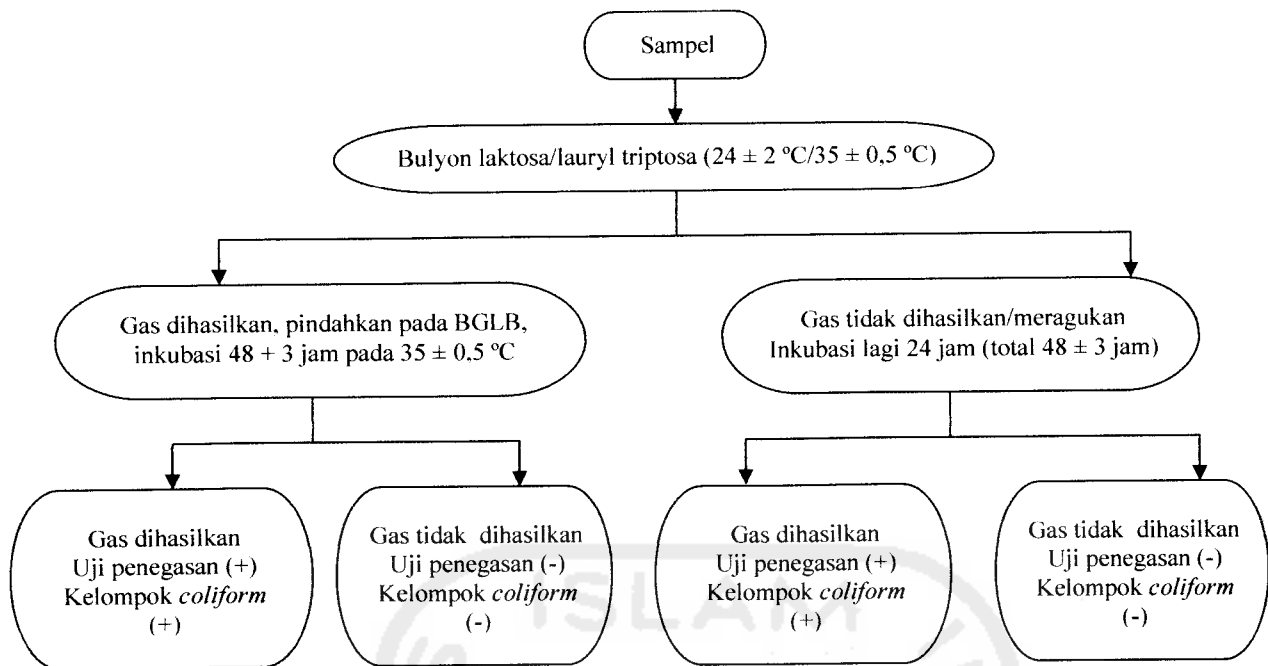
Sampel

Bulyon laktosa/lauryl triptosa ($24 \pm 2$ °C/$35 \pm 0,5$ °C)

Gas dihasilkan, pindahkan pada BGLB, inkubasi 48 + 3 jam pada $35 \pm 0,5$ °C

Gas tidak dihasilkan/meragukan Inkubasi lagi 24 jam (total $48 \pm 3$ jam)

Gas dihasilkan Uji penegasan (+) Kelompok *coliform* (+)

Gas tidak dihasilkan Uji penegasan (-) Kelompok *coliform* (-)

Gas dihasilkan Uji penegasan (+) Kelompok *coliform* (+)

Gas tidak dihasilkan Uji penegasan (-) Kelompok *coliform* (-)

ISLAM